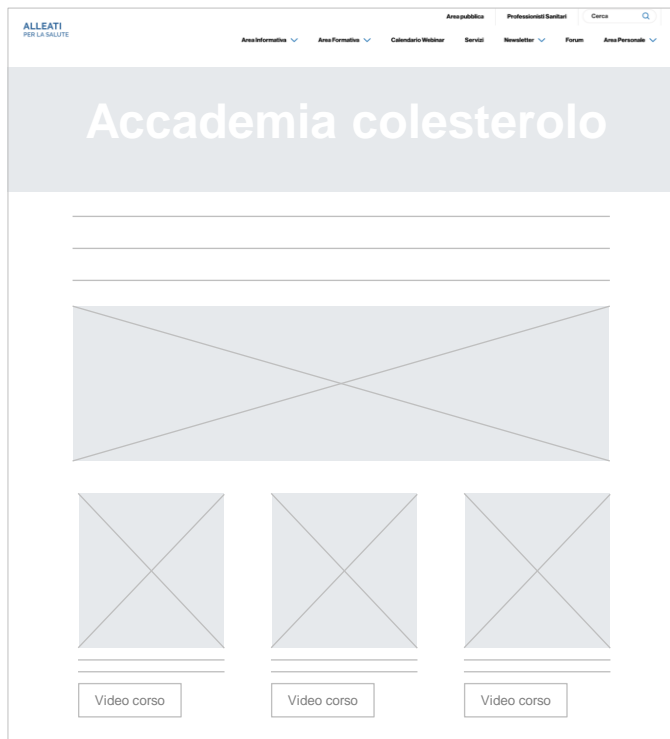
ALLEATI
PER LA SALUTE

Area pubblica | Professionisti Sanitari | Cerca

Area Informativa | Area Formativa | Calendario Webinar | Servizi | Newsletter | Forum | Area Personale

Accademia colesterolo

Video corso

Video corso

Video corso